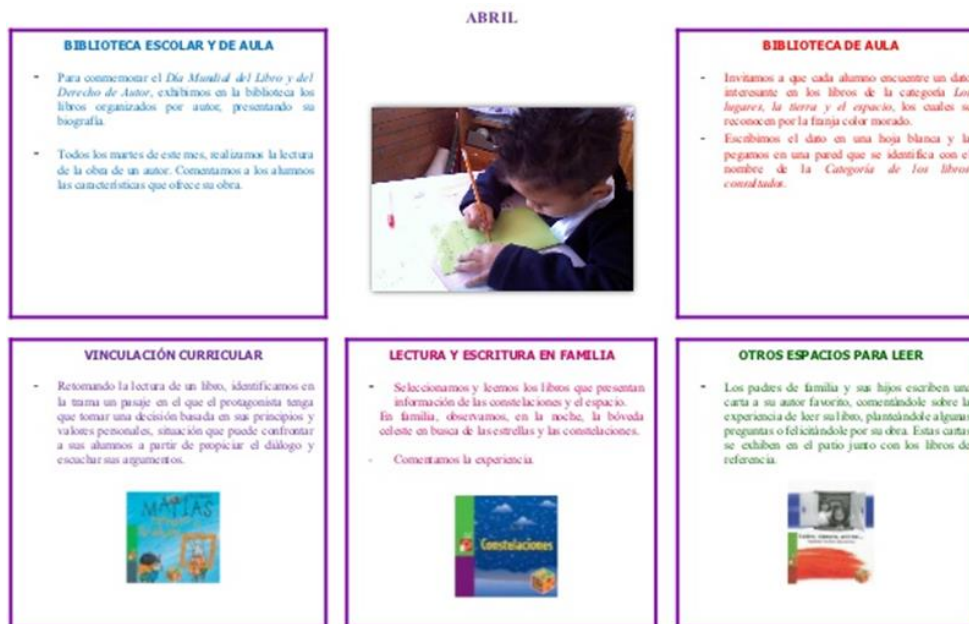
ABRIL

BIBLIOTECA ESCOLAR Y DE AULA

- Para conmemorar el *Día Mundial del Libro y del Derecho de Autor*, exhibimos en la biblioteca los libros organizados por autor, presentando su biografía.

- Todos los martes de este mes, realizamos la lectura de la obra de un autor. Comentamos a los alumnos las características que ofrece su obra.

BIBLIOTECA DE AULA

- Invitamos a que cada alumno encuentre un dato interesante en los libros de la categoría *Los lugares, la tierra y el espacio*, los cuales se reconocen por la franja color morado.
- Escribimos el dato en una hoja blanca y la pegamos en una pared que se identifica con el nombre de la *Categoría de los libros consultados*.

VINCULACIÓN CURRICULAR

- Retomando la lectura de un libro, identificamos en la trama un pasaje en el que el protagonista tenga que tomar una decisión basada en sus principios y valores personales, situación que puede confrontar a sus alumnos a partir de propiciar el diálogo y escuchar sus argumentos.

MATÍAS

LECTURA Y ESCRITURA EN FAMILIA

- Seleccionamos y leemos los libros que presentan información de las constelaciones y el espacio.
En familia, observamos, en la noche, la bóveda celeste en busca de las estrellas y las constelaciones.

- Comentamos la experiencia.

Constelaciones

OTROS ESPACIOS PARA LEER

- Los padres de familia y sus hijos escriben una carta a su autor favorito, comentándole sobre la experiencia de leer su libro, planteándole algunas preguntas o felicitándole por su obra. Estas cartas se exhiben en el patio junto con los libros de referencia.

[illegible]